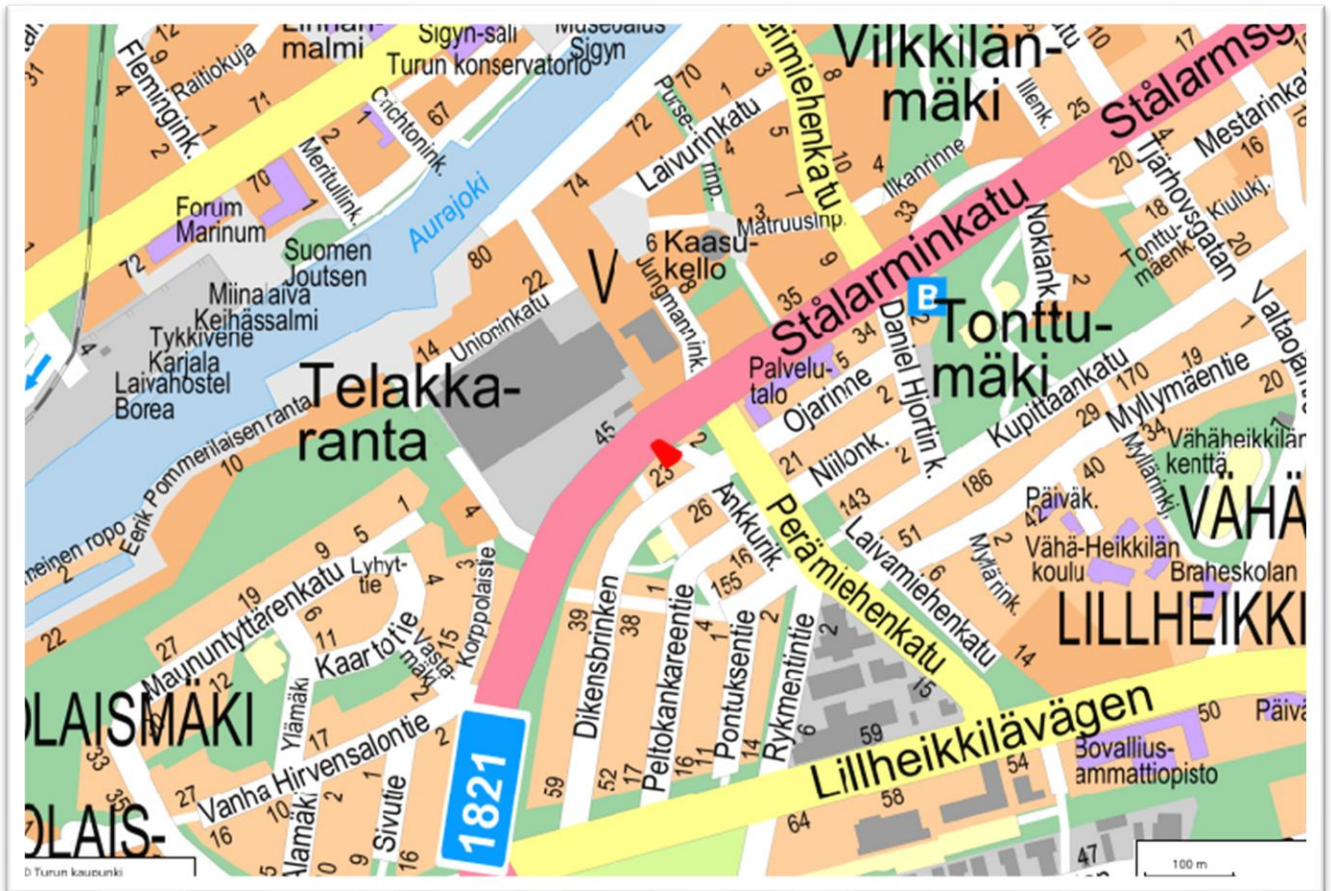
Linnanmalmi
Sigyn-sali
Museoalus Sigyn
Turun konservatorio
Flemingink.
Raitiokuja
Crichtonink.
Meritullink.
Aurajoki
Forum Marinum
Suomen Joutsen
Miina aiva
Keihässalmi
Tykkivene Karjala
Laivahostel Borea
Telakkaranta
Eerik Pommerilaisen ranta
Unioninkatu
Laivurinkatu
Pursimiehenkatu
Matruusinp.
Kaasukello
Jungmannink.
Vilkkilänmäki
Stålarmsg
Stålarminkatu
Ilkanrinne
Nokiank.
Tonttumäki
Tonttumäenk.
Tjärhovsgatan
Mestarink.
Kiuluk.
Valtaojantie
Palvelutalo
Ojarinne
Niilonk.
Daniel Hjortin k.
Kupittaankatu
Myllymäentie
Myllärink.
Vähäheikkilän kenttä
Päiväk.
Vähä-Heikkilän koulu
Braheskolan
VÄHÄ
LILLHEIKKI
Ankkurik.
Perämiehenkatu
Laivamiehenkatu
Myllärink.
Dikensbrinken
Peltokankareentie
Pontuksentie
Rykmentintie
Lillheikkilävägen
Bovallius-ammattiopisto
Päivä
Maununtyttärenkatu
Lyhyttie
Kaartotie
Vastamäki
Korppolaistie
Ylämäki
Alamäki
Vanha Hirvensalontie
Sivutie
OLAISMÄKI
OLAIS-
1821
100 m
Turun kaupunki
31 12 4 1 2 71 67 72 70 72 74 80 22 14 45 10 2 4 5 9 1 19 27 27 22 33 35 16 6 11 4 3 15 17 2 1 2 16 10 70 1 4 3 5 7 10 8 4 33 6 9 35 3 1 2 10 17 25 16 18 20 2 1 19 20 170 29 34 40 186 42 2 5 21 143 51 6 14 2 23 26 16 155 39 38 1 4 2 2 6 59 15 50 54 58 64 47 52 17 16 11 2